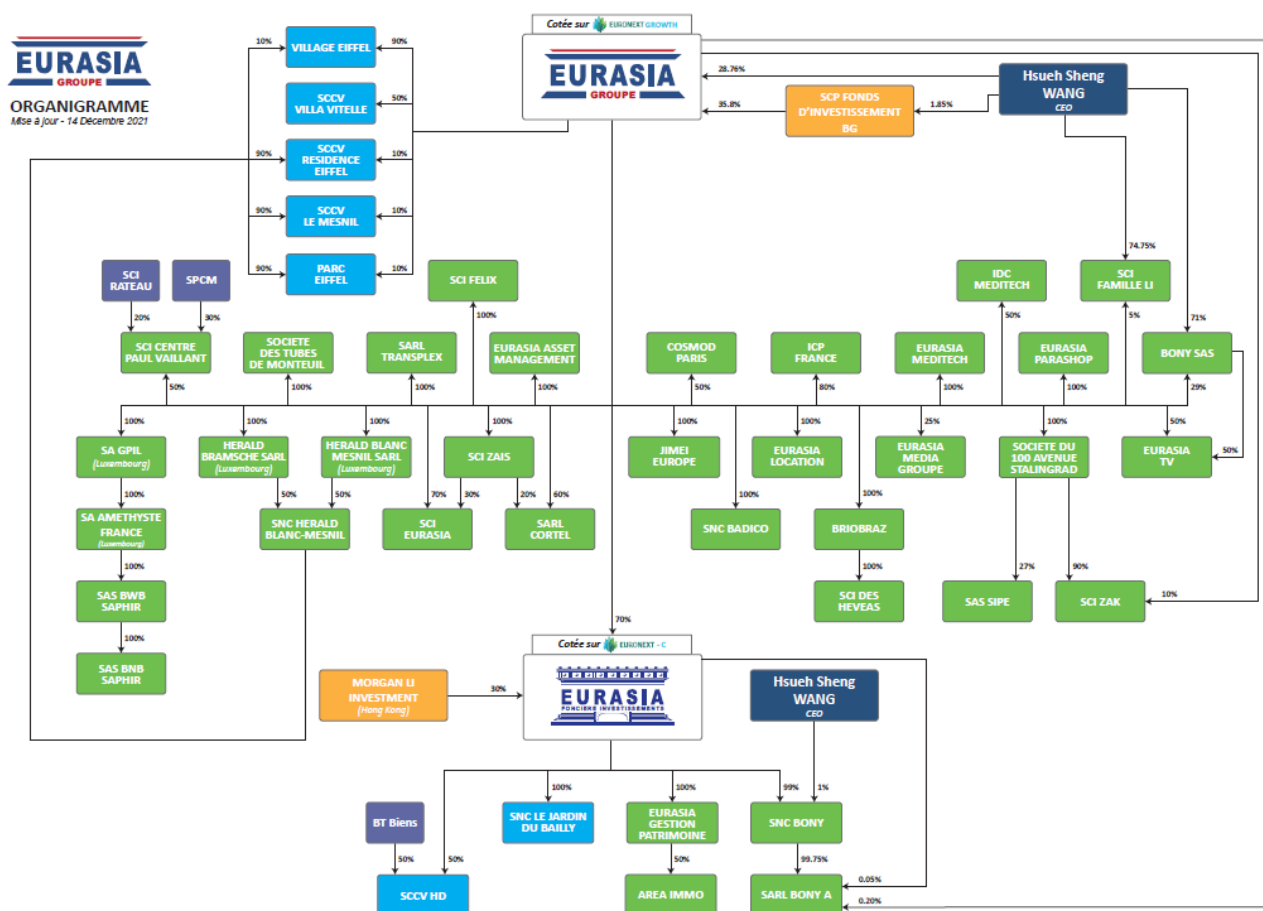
EURASIA
GROUPE

ORGANIGRAMME
Mise à jour - 14 Décembre 2021

Cotée sur EURONEXT GROWTH

EURASIA
GROUPE

28.76%
35.8%
1.85%

Hsueh Sheng WANG
CEO

SCP FONDS D'INVESTISSEMENT BG

10%
VILLAGE EIFFEL
90%

SCCV VILLA VITELLE
50%

90%
SCCV RESIDENCE EIFFEL
10%

90%
SCCV LE MESNIL
10%

90%
PARC EIFFEL
10%

74.75%

SCI RATEAU
SPCM
20%
30%
SCI CENTRE PAUL VAILLANT
50%

SOCIETE DES TUBES DE MONTEUIL
100%

SARL TRANSPLEX
100%

SCI FELIX
100%

EURASIA ASSET MANAGEMENT
100%

COSMOD PARIS
50%

ICP FRANCE
80%

EURASIA MEDITECH
100%

IDC MEDITECH
50%

EURASIA PARASHOP
100%

SCI FAMILLE LI
5%

71%
BONY SAS
29%

100%
SA GPIL
(Luxembourg)
100%
SA AMETHYSTE FRANCE
(Luxembourg)
100%
SAS BWB SAPHIR
100%
SAS BNB SAPHIR

100%
HERALD BRAMSCHE SARL
(Luxembourg)
50%

100%
HERALD BLANC MESNIL SARL
(Luxembourg)
50%

SNC HERALD BLANC-MESNIL

100%
SCI ZAIS
70%
30%
20%
60%
SCI EURASIA
SARL CORTEL

100%
JIMEI EUROPE

100%
SNC BADICO

100%
EURASIA LOCATION

100%
BRIOBRAZ
100%
SCI DES HEVEAS

25%
EURASIA MEDIA GROUPE

100%
SOCIETE DU 100 AVENUE STALINGRAD
27%
90%
SAS SIPE
SCI ZAK
10%

50%
EURASIA TV
50%

70%

Cotée sur EURONEXT - C

MORGAN LI INVESTMENT
(Hong Kong)
30%

EURASIA
FONCIERE INVESTISSEMENTS

Hsueh Sheng WANG
CEO

100%
100%
99%
1%

BT Biens
50%
50%
SCCV HD

SNC LE JARDIN DU BAILLY

EURASIA GESTION PATRIMOINE
50%
AREA IMMO

SNC BONY
99.75%
SARL BONY A
0.05%
0.20%